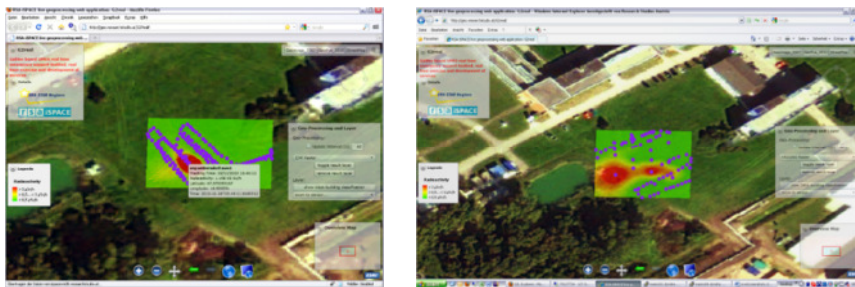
Datei Bearbeiten Ansicht Chronik Lesezeichen Extras Hilfe

iSPACE

Legende

Radioactivity

Data Processing and Layer

Overview Map

iSPACE

Legende

Radioactivity

Data Processing and Layer

Overview Map